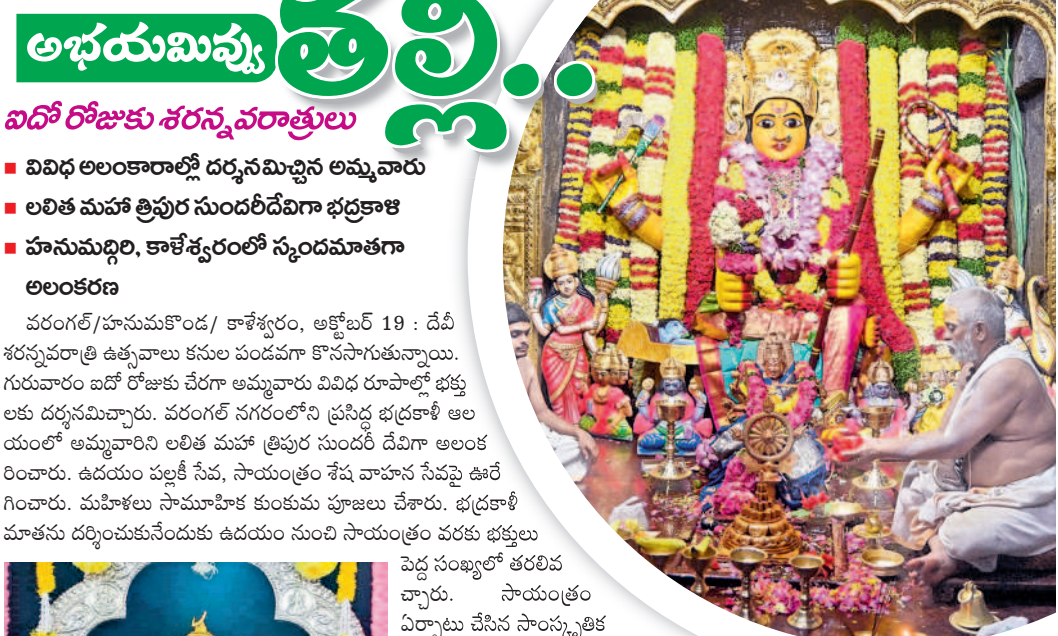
అభయమివ్వు తల్లి..

ఐదో రోజుకు శరన్నవరాత్రులు

■ వివిధ అలంకారాల్లో దర్శనమిచ్చిన అమ్మవారు

■ లలిత మహా త్రిపుర సుందరీదేవిగా భద్రకాళి

■ హనుమద్గిరి, కాళేశ్వరంలో స్కందమాతగా అలంకరణ

వరంగల్/హనుమకొండ/ కాళేశ్వరం, అక్టోబర్ 19 : దేవీ శరన్నవరాత్రి ఉత్సవాలు కనుల పండవగా కొనసాగుతున్నాయి. గురువారం ఐదో రోజుకు చేరగా అమ్మవారు వివిధ రూపాల్లో భక్తులకు దర్శనమిచ్చారు. వరంగల్ నగరంలోని ప్రసిద్ధ భద్రకాళీ ఆలయంలో అమ్మవారిని లలిత మహా త్రిపుర సుందరీ దేవిగా అలంకరించారు. ఉదయం పల్లకీ సేవ, సాయంత్రం శేష వాహన సేవపై ఊరేగించారు. మహిళలు సామూహిక కుంకుమ పూజలు చేశారు. భద్రకాళీ మాతను దర్శించుకునేందుకు ఉదయం నుంచి సాయంత్రం వరకు భక్తులు పెద్ద సంఖ్యలో తరలివచ్చారు. సాయంత్రం ఏర్పాటు చేసిన సాంస్కృతిక